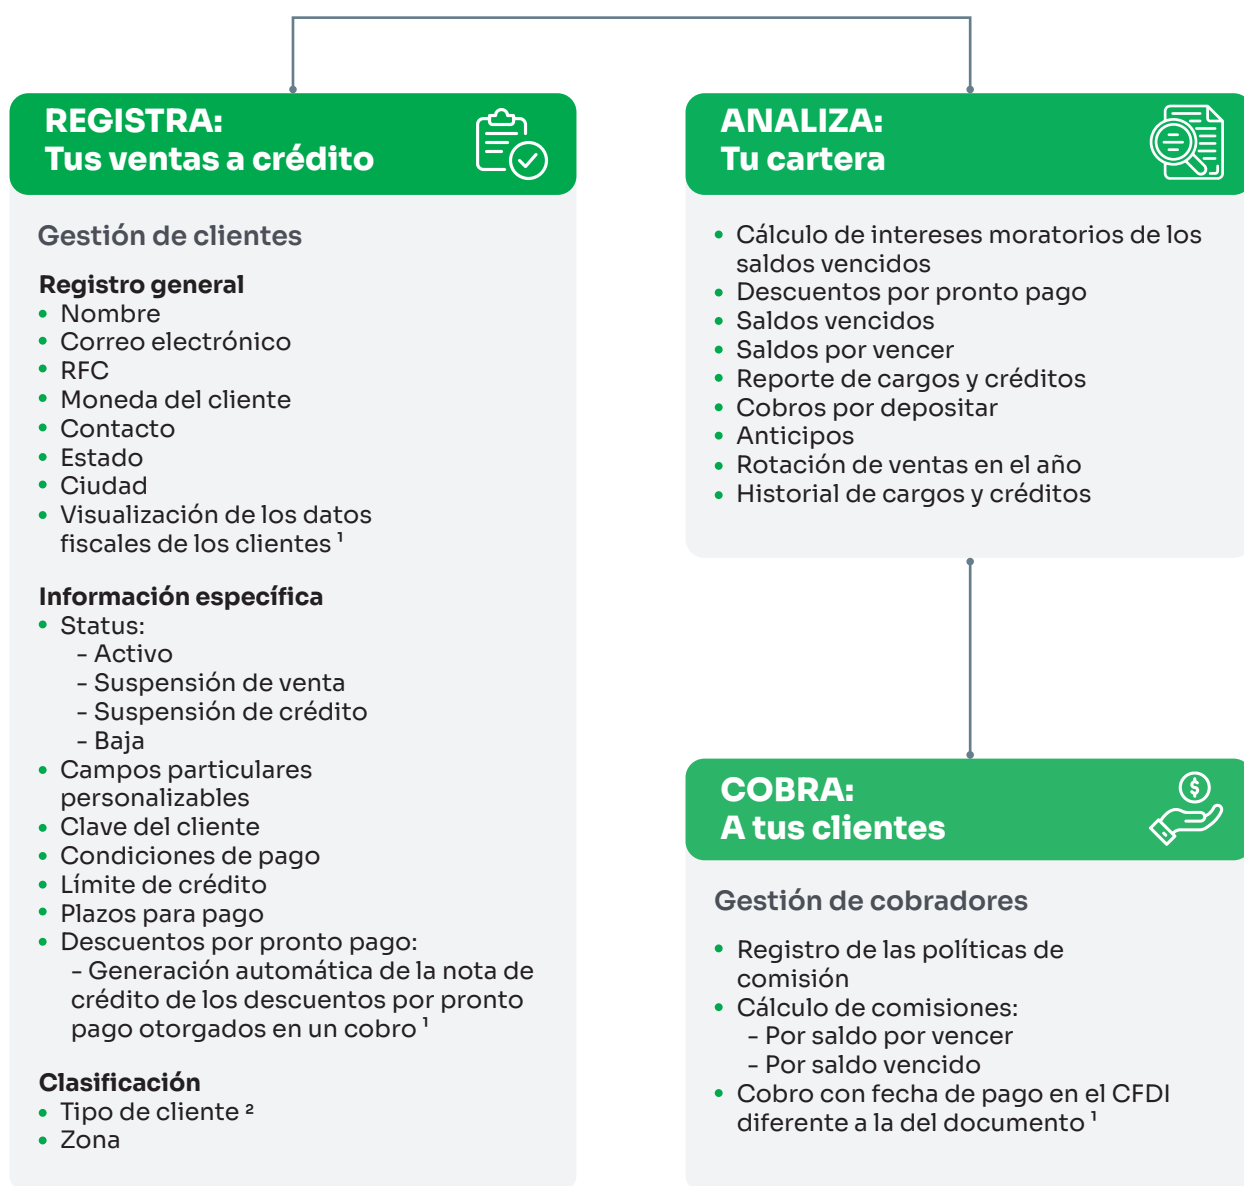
REGISTRA:
Tus ventas a crédito

Gestión de clientes

Registro general
• Nombre
• Correo electrónico
• RFC
• Moneda del cliente
• Contacto
• Estado
• Ciudad
• Visualización de los datos fiscales de los clientes $^1$

Información específica
• Status:
- Activo
- Suspensión de venta
- Suspensión de crédito
- Baja
• Campos particulares personalizables
• Clave del cliente
• Condiciones de pago
• Límite de crédito
• Plazos para pago
• Descuentos por pronto pago:
- Generación automática de la nota de crédito de los descuentos por pronto pago otorgados en un cobro $^1$

Clasificación
• Tipo de cliente $^2$
• Zona

ANALIZA:
Tu cartera

• Cálculo de intereses moratorios de los saldos vencidos
• Descuentos por pronto pago
• Saldos vencidos
• Saldos por vencer
• Reporte de cargos y créditos
• Cobros por depositar
• Anticipos
• Rotación de ventas en el año
• Historial de cargos y créditos

COBRA:
A tus clientes

Gestión de cobradores

• Registro de las políticas de comisión
• Cálculo de comisiones:
- Por saldo por vencer
- Por saldo vencido
• Cobro con fecha de pago en el CFDI diferente a la del documento $^1$